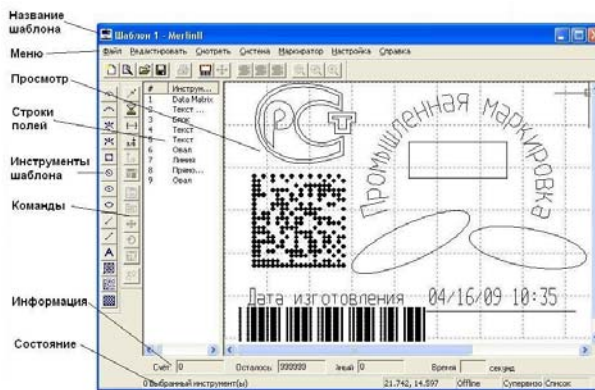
Название шаблона

Шаблон 1 - MerlinII

Меню

Файл Редактировать Смотреть Система Маркиратор Настройка Справка

Просмотр

Строки полей

Инструменты шаблона

Команды

Информация

Состояние

| # | Инструм... |
|---|---|
| 1 | Data Matrix |
| 2 | Текст ... |
| 3 | Блок |
| 4 | Текст |
| 5 | Текст |
| 6 | Овал |
| 7 | Линия |
| 8 | Прямо... |
| 9 | Овал |

РСТ

Промышленная маркировка

Дата изготовления 04/16/09 10:35

Счёт 0 Осталось 999999 Анкй 0 Время секунд

0 Выбранный инструмент(ы) 21.742, 14.597 Offline Суперизо Список